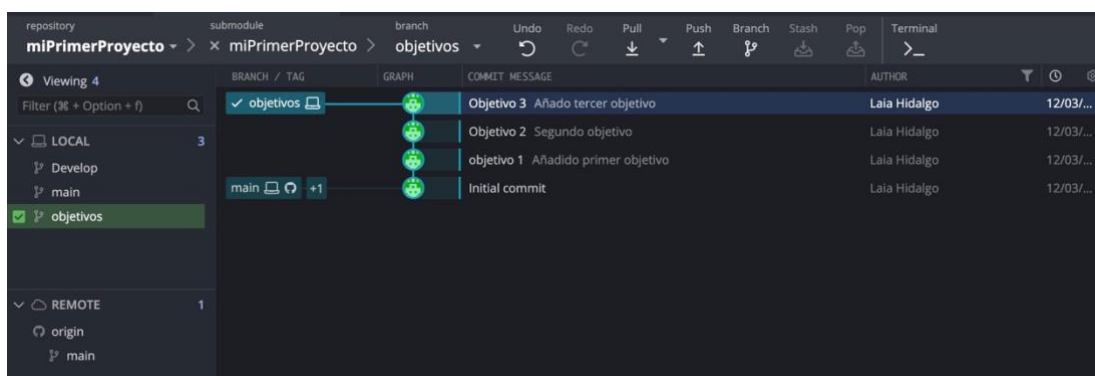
repository
miPrimerProyecto
submodule
× miPrimerProyecto
branch
objetivos
Undo
Redo
Pull
Push
Branch
Stash
Pop
Terminal

Viewing 4
Filter (⌘ + Option + f)
LOCAL 3
Develop
main
objetivos
REMOTE 1
origin
main

| BRANCH / TAG | GRAPH | COMMIT MESSAGE | AUTHOR | |
|---|---|---|---|---|
| ✓ objetivos | | Objetivo 3 Añado tercer objetivo | Laia Hidalgo | 12/03/... |
| | | Objetivo 2 Segundo objetivo | Laia Hidalgo | 12/03/... |
| | | objetivo 1 Añadido primer objetivo | Laia Hidalgo | 12/03/... |
| main +1 | | Initial commit | Laia Hidalgo | 12/03/... |